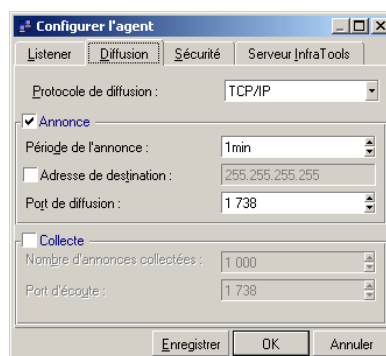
Configurer l'agent

Listener | Diffusion | Sécurité | Serveur InfraTools

Protocole de diffusion : TCP/IP

Annonce

Période de l'annonce : 1min

Adresse de destination : 255.255.255.255

Port de diffusion : 1 738

Collecte

Nombre d'annonces collectées : 1 000

Port d'écoute : 1 738

Enregistrer | OK | Annuler